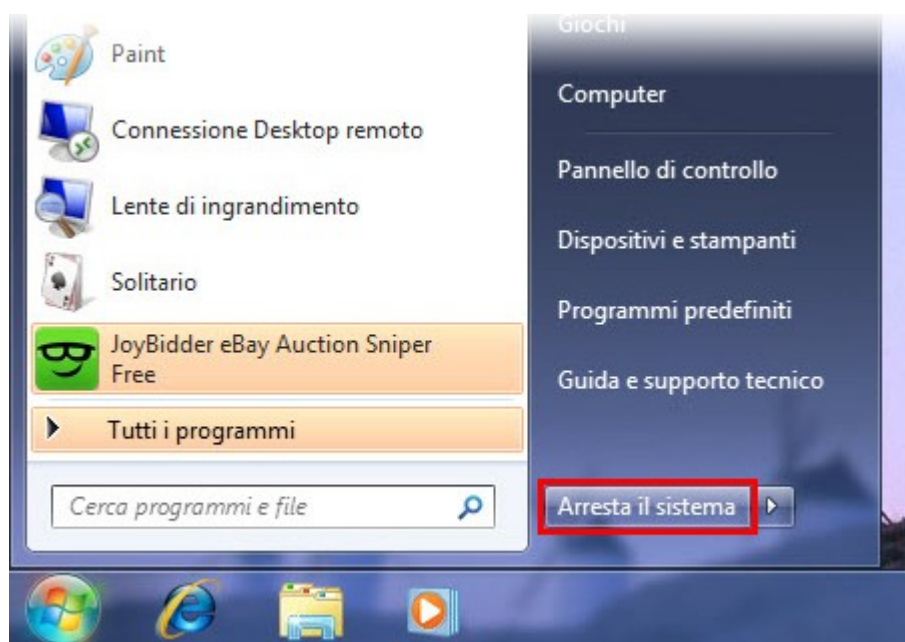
Paint

Connessione Desktop remoto

Lente di ingrandimento

Solitario

JoyBidder eBay Auction Sniper Free

Tutti i programmi

Cerca programmi e file

Giochi

Computer

Pannello di controllo

Dispositivi e stampanti

Programmi predefiniti

Guida e supporto tecnico

Arresta il sistema